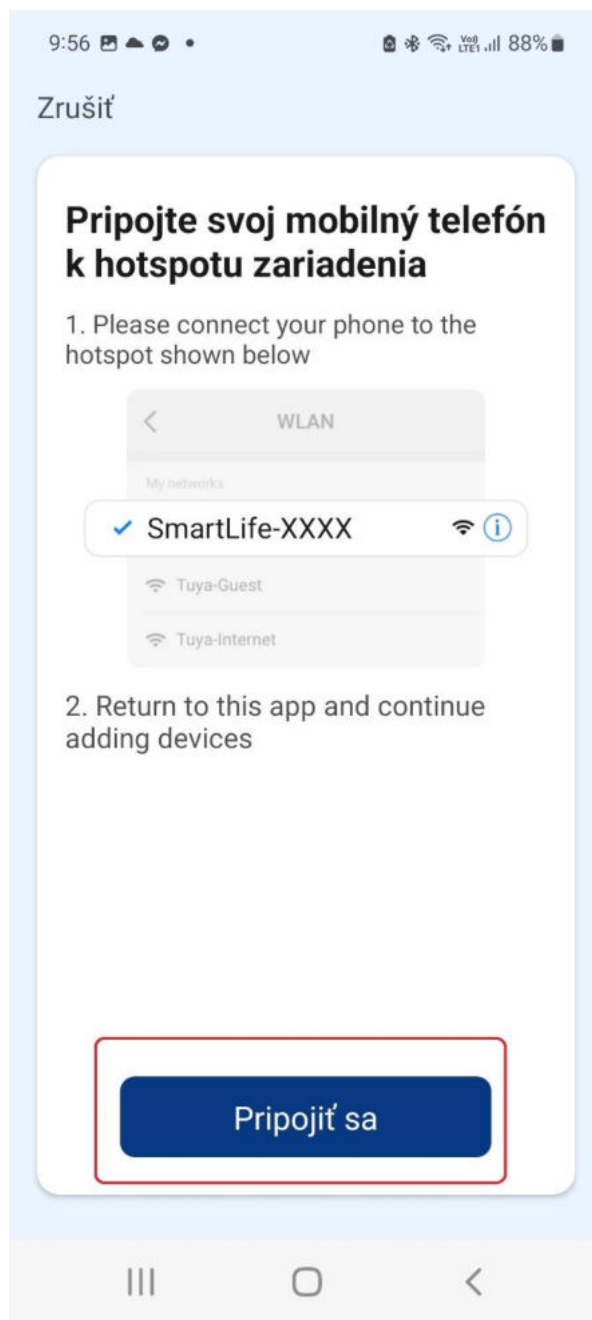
9:56 • Vo) LTE1 88%

Zrušiť

Pripojte svoj mobilný telefón k hotspotu zariadenia

1. Please connect your phone to the hotspot shown below

WLAN

My networks

SmartLife-XXXX

Tuya-Guest

Tuya-Internet

2. Return to this app and continue adding devices

Pripojiť sa